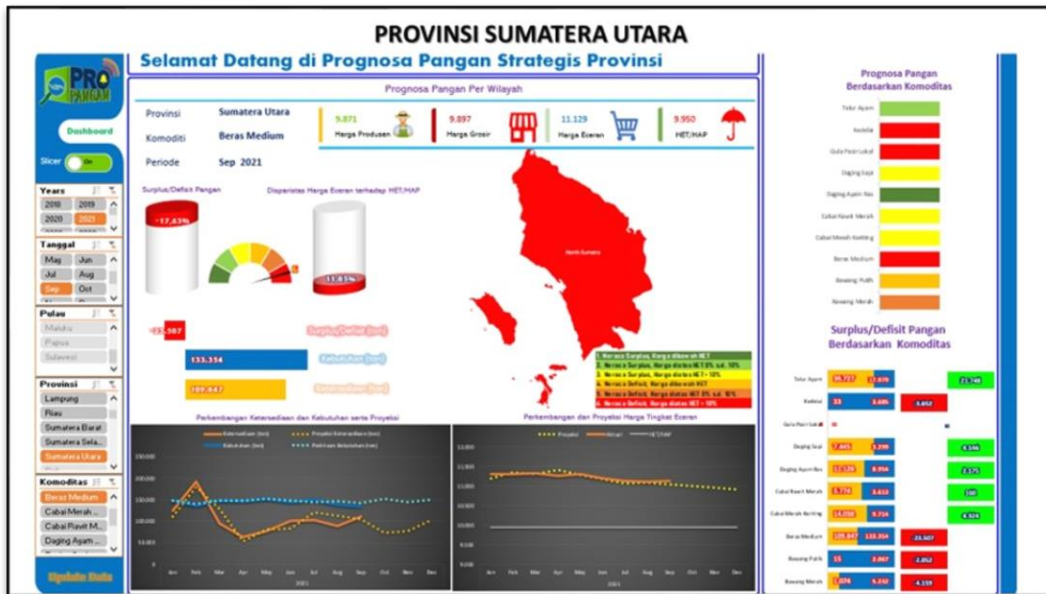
PROVINSI SUMATERA UTARA

PRO PANGAN

Dashboard

Slicer On

Years
2018 2019
2020 2021

Tanggal
Mei Jun
Jul Aug
Sep Oct

Pulau
Maluku
Papua
Sulawesi

Provinsi
Lampung
Riau
Sumatera Barat
Sumatera Sela...
Sumatera Utara

Komoditas
Beras Medium
Cabai Merah ...
Cabai Rawit M...
Daging Ayam ...

Update Data

Selamat Datang di Prognosa Pangan Strategis Provinsi

Prognosa Pangan Per Wilayah

Provinsi Sumatera Utara
Komoditi Beras Medium
Periode Sep 2021

9.871 Harga Produsen
9.897 Harga Grosir
11.129 Harga Eceran
9.950 HET/HAP

Surplus/Defisit Pangan
Disparitas Harga Eceran terhadap HET/HAP

-17,63%
11,85%

-23.507 Surplus/Defisit (ton)
133.354 Kebutuhan (ton)
109.847 Ketersediaan (ton)

North Sumatra

1. Neraca Surplus, Harga dibawah HET
2. Neraca Surplus, Harga diatas HET 0% s.d. 10%
3. Neraca Surplus, Harga diatas HET > 10%
4. Neraca Defisit, Harga dibawah HET
5. Neraca Defisit, Harga diatas HET 0% s.d. 10%
6. Neraca Defisit, Harga diatas HET > 10%

Perkembangan Ketersediaan dan Kebutuhan serta Proyeksi
Ketersediaan (ton) Proyeksi Ketersediaan (ton) Kebutuhan (ton) Proyeksi Kebutuhan (ton)
Jan Feb Mar Apr May Jun Jul Aug Sep Oct Nov Dec
2021

Perkembangan dan Proyeksi Harga Tingkat Eceran
Proyeksi Aktual HET/HAP
Jan Feb Mar Apr May Jun Jul Aug Sep Oct Nov Dec
2021

Prognosa Pangan Berdasarkan Komoditas
Telur Ayam
Kedelai
Gula Pasir Lokal
Daging Sapi
Daging Ayam Ras
Cabai Rawit Merah
Cabai Merah Keriting
Beras Medium
Bawang Putih
Bawang Merah

Surplus/Defisit Pangan Berdasarkan Komoditas
Telur Ayam 35.757 13.978 21.748
Kedelai 33 3.685 -3.652
Gula Pasir Lokal
Daging Sapi 7.445 1.299 6.146
Daging Ayam Ras 11.126 8.954 2.175
Cabai Rawit Merah 3.776 3.413 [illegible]
Cabai Merah Keriting 14.038 9.714 4.324
Beras Medium 109.847 133.354 -23.507
Bawang Putih 15 2.867 -2.852
Bawang Merah 1.074 5.232 -4.159